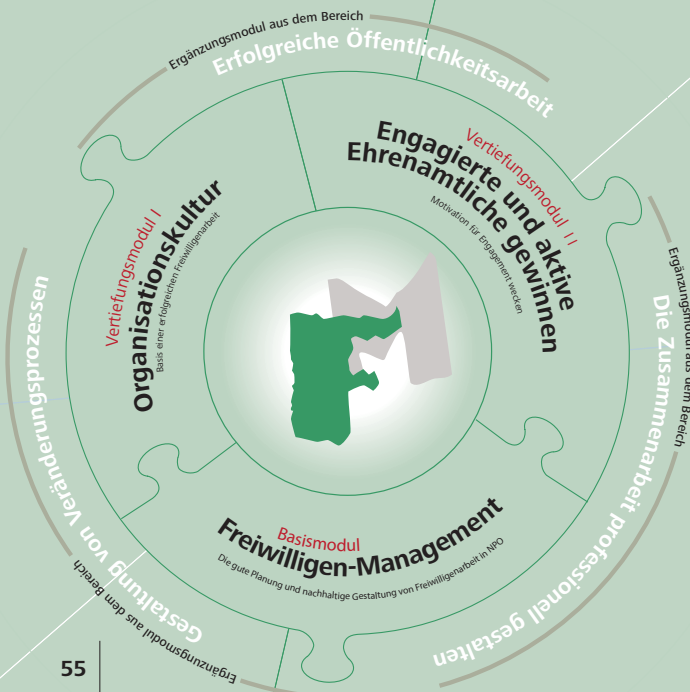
Ergänzungsmodul aus dem Bereich
Erfolgreiche Öffentlichkeitsarbeit

Vertiefungsmodul II
Engagierte und aktive Ehrenamtliche gewinnen
Motivation für Engagement wecken

Ergänzungsmodul aus dem Bereich
Die Zusammenarbeit professionell gestalten

Vertiefungsmodul I
Organisationskultur
Basis einer erfolgreichen Freiwilligenarbeit

Basismodul
Freiwilligen-Management
Die gute Planung und nachhaltige Gestaltung von Freiwilligenarbeit in NPO

Ergänzungsmodul aus dem Bereich
Gestaltung von Veränderungsprozessen

55